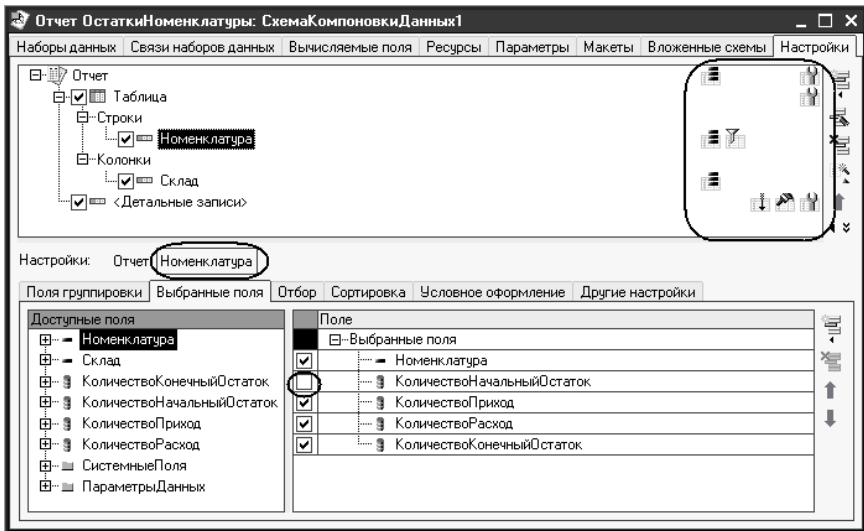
Отчет ОстаткиНоменклатуры: СхемаКомпоновкиДанных1

Наборы данных | Связи наборов данных | Вычисляемые поля | Ресурсы | Параметры | Макеты | Вложенные схемы | Настройки

Отчет
Таблица
Строки
Номенклатура
Колонки
Склад
<Детальные записи>

Настройки: Отчет Номенклатура

Поля группировки | Выбранные поля | Отбор | Сортировка | Условное оформление | Другие настройки

Доступные поля
Номенклатура
Склад
КоличествоКонечныйОстаток
КоличествоНачальныйОстаток
КоличествоПриход
КоличествоРасход
СистемныеПоля
ПараметрыДанных

Поле
Выбранные поля
Номенклатура
КоличествоНачальныйОстаток
КоличествоПриход
КоличествоРасход
КоличествоКонечныйОстаток